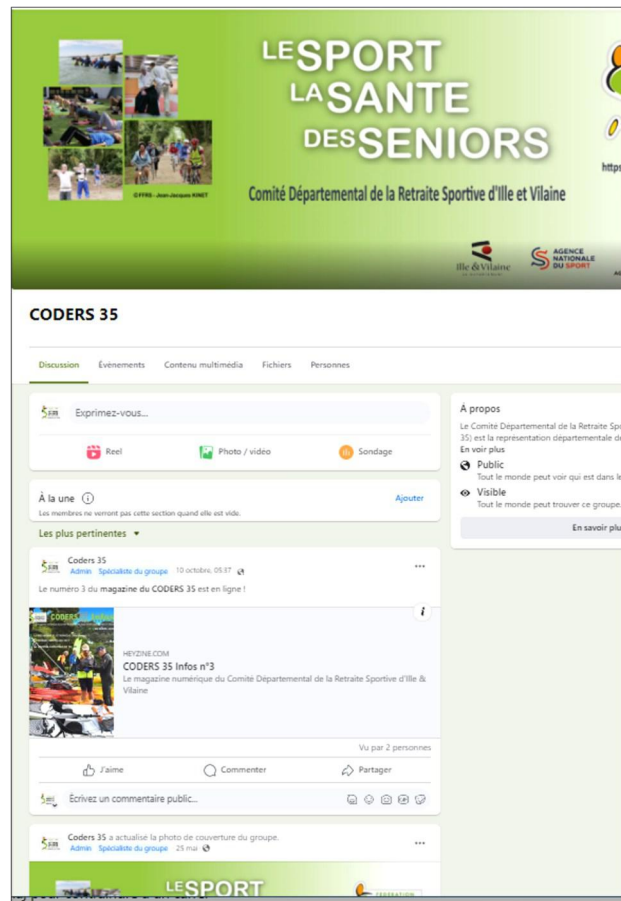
LE SPORT LA SANTE DES SENIORS

©FFRS - Jean-Jacques KINET

Comité Départemental de la Retraite Sportive d'Ille et Vilaine

https

Ille & Vilaine

AGENCE NATIONALE DU SPORT

CODERS 35

Discussion Événements Contenu multimédia Fichiers Personnes

Exprimez-vous...

Reel Photo / vidéo Sondage

À la une

Ajouter

Les membres ne verront pas cette section quand elle est vide.

Les plus pertinentes

Coders 35
Admin Spécialiste du groupe 10 octobre, 05:37

Le numéro 3 du magazine du CODERS 35 est en ligne !

HEYZINE.COM
CODERS 35 Infos n°3
Le magazine numérique du Comité Départemental de la Retraite Sportive d'Ille & Vilaine

Vu par 2 personnes

J'aime Commenter Partager

Écrivez un commentaire public...

Coders 35 a actualisé la photo de couverture du groupe.
Admin Spécialiste du groupe 25 mai

LE SPORT

À propos

Le Comité Départemental de la Retraite Spo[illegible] 35) est la représentation départementale d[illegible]

En voir plus

Public
Tout le monde peut voir qui est dans l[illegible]

Visible
Tout le monde peut trouver ce groupe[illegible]

En savoir plu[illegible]